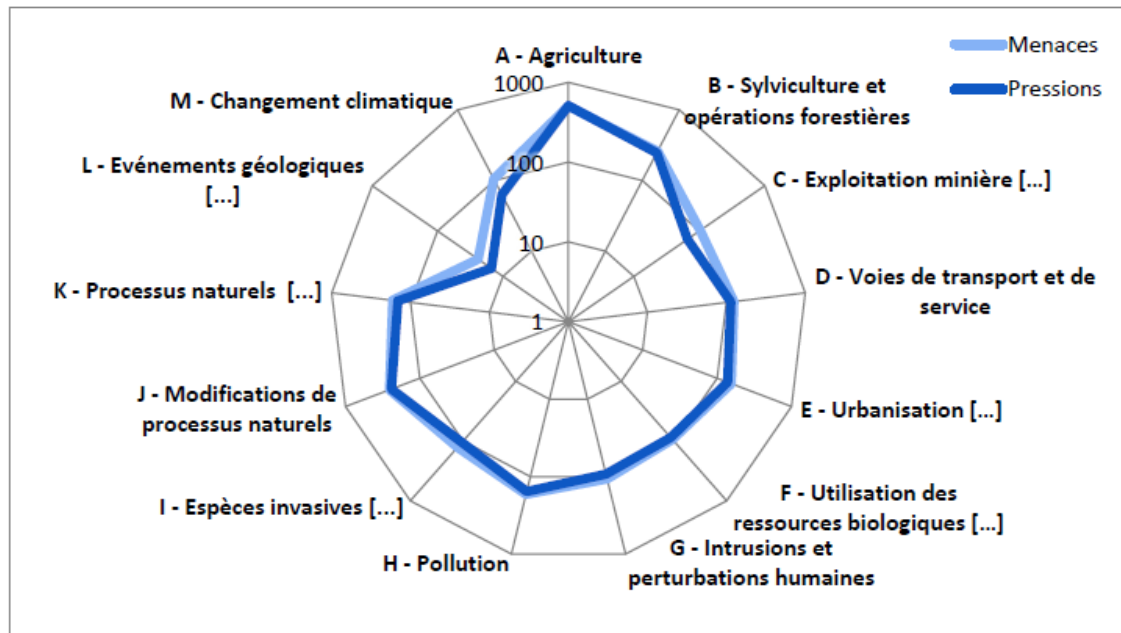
Menaces
Pressions

A - Agriculture
1000
100
10
1

B - Sylviculture et opérations forestières

C - Exploitation minière [...]

D - Voies de transport et de service

E - Urbanisation [...]

F - Utilisation des ressources biologiques [...]

G - Intrusions et perturbations humaines

H - Pollution

I - Espèces invasives [...]

J - Modifications de processus naturels

K - Processus naturels [...]

L - Evénements géologiques [...]

M - Changement climatique